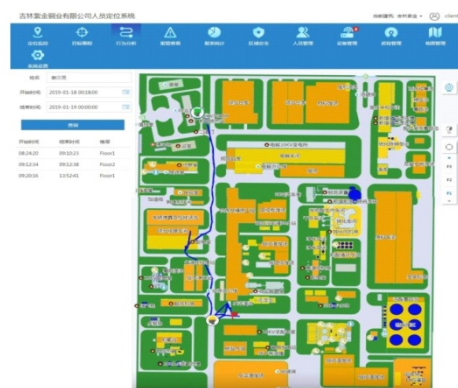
吉林鑫达钢铁有限公司人员定位系统

实时定位

历史轨迹

行为分析

告警管理

数据统计

区域设置

人员管理

设备管理

系统管理

地图管理

系统设置

检索

开始时间 2019-01-18 00:00:00

结束时间 2019-01-19 00:00:00

查询

| 开始时间 | 结束时间 | 楼层 |
|---|---|---|
| 08:24:20 | 09:10:21 | Floor1 |
| 09:12:14 | 09:13:18 | Floor2 |
| 09:20:16 | 13:52:41 | Floor1 |

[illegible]

client